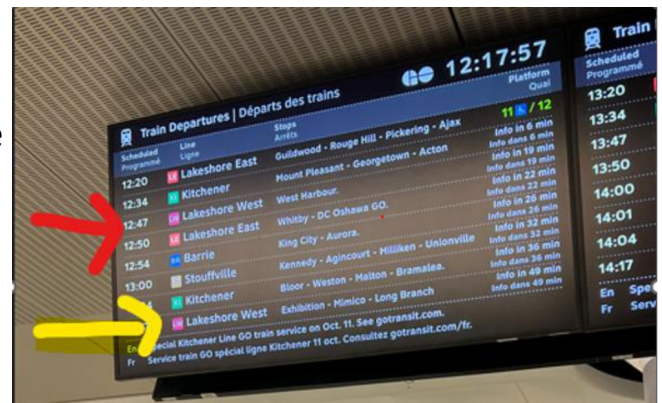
GO 12:17:57

Train Departures | Départs des trains

| Scheduled Programmé | Line Ligne | Stops Arrêts | Platform Quai |
|---|---|---|---|
| 12:20 | LE Lakeshore East | Guildwood - Rouge Hill - Pickering - Ajax | Info in 6 min Info dans 6 min |
| 12:34 | KI Kitchener | Mount Pleasant - Georgetown - Acton | Info in 19 min Info dans 19 min |
| 12:47 | LW Lakeshore West | West Harbour. | Info in 22 min Info dans 22 min |
| 12:50 | LE Lakeshore East | Whitby - DC Oshawa GO. | Info in 26 min Info dans 26 min |
| 12:54 | BR Barrie | King City - Aurora. | Info in 32 min Info dans 32 min |
| 13:00 | ST Stouffville | Kennedy - Agincourt - Milliken - Unionville | Info in 36 min Info dans 36 min |
| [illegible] | KI Kitchener | Bloor - Weston - Malton - Bramalea. | Info in 49 min Info dans 49 min |
| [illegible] | LW Lakeshore West | Exhibition - Mimico - Long Branch | |

11 / 12

En Special Kitchener Line GO train service on Oct. 11. See gotransit.com.
Fr Service train GO spécial ligne Kitchener 11 oct. Consultez gotransit.com/fr.

Train
Scheduled Programmé
13:20
13:34
13:47
13:50
14:00
14:01
14:04
14:17
En Spe
Fr Serv